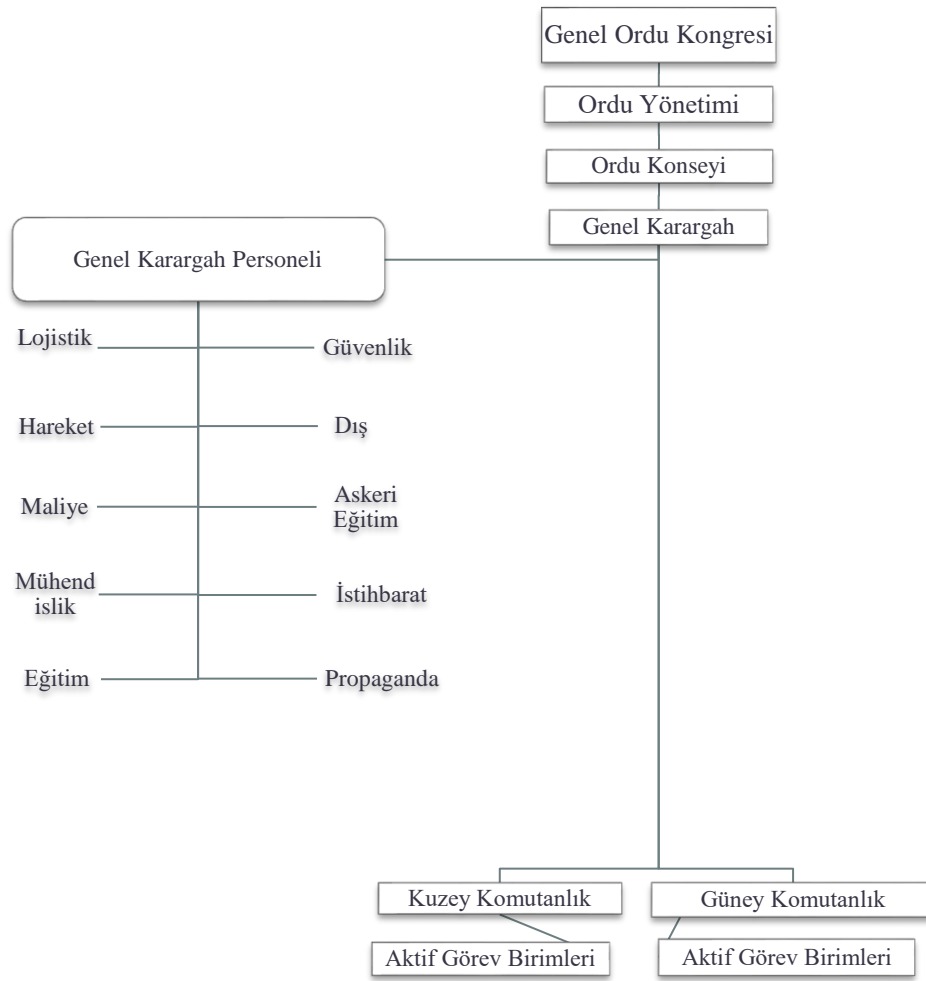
Genel Ordu Kongresi

Ordu Yönetimi

Ordu Konseyi

Genel Karargah

Genel Karargah Personeli

Lojistik

Güvenlik

Hareket

Dış

Maliye

Askeri Eğitim

Mühend islik

İstihbarat

Eğitim

Propaganda

Kuzey Komutanlık

Güney Komutanlık

Aktif Görev Birimleri

Aktif Görev Birimleri